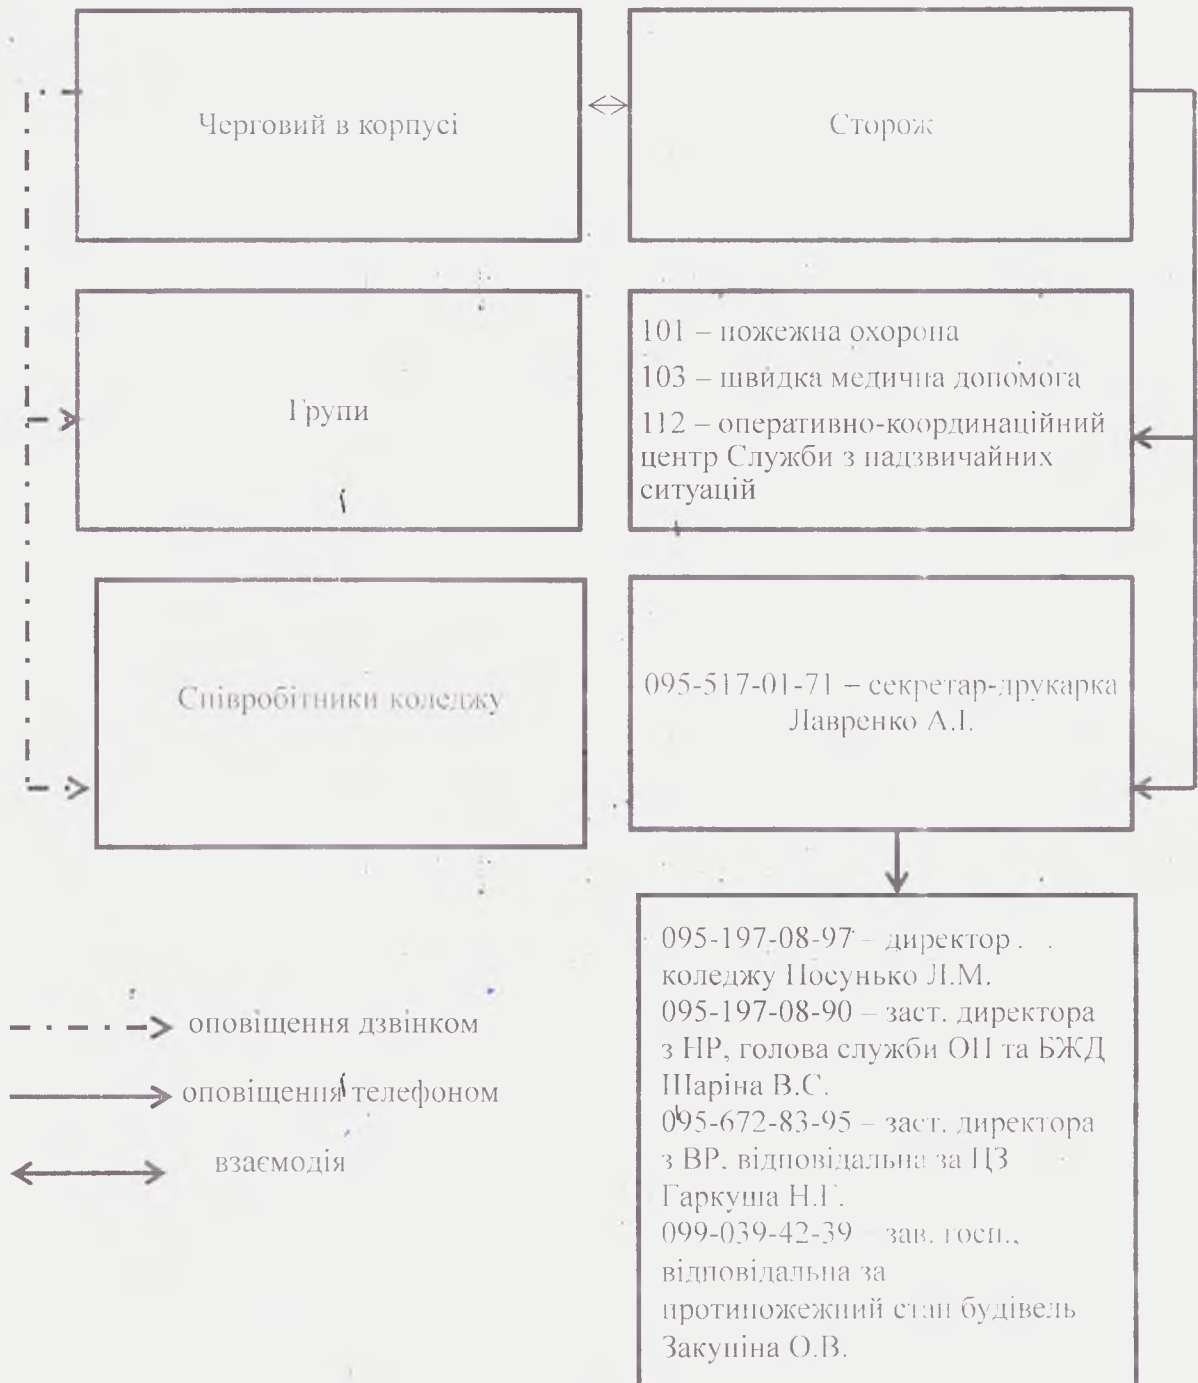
Черговий в корпусі

Сторож

Групи

101 – пожежна охорона
103 – швидка медична допомога
112 – оперативно-координаційний центр Служби з надзвичайних ситуацій

Співробітники коледжу

095-517-01-71 – секретар-друкарка Лавренко А.І.

095-197-08-97 – директор коледжу Посунько Л.М.
095-197-08-90 – заст. директора з НР, голова служби ОП та БЖД Шаріна В.С.
095-672-83-95 – заст. директора з ВР, відповідальна за ЦЗ Гаркуша Н.Г.
099-039-42-39 – зав. госп., відповідальна за протипожежний стан будівель Закупіна О.В.

оповіщення дзвінком
оповіщення телефоном
взаємодія